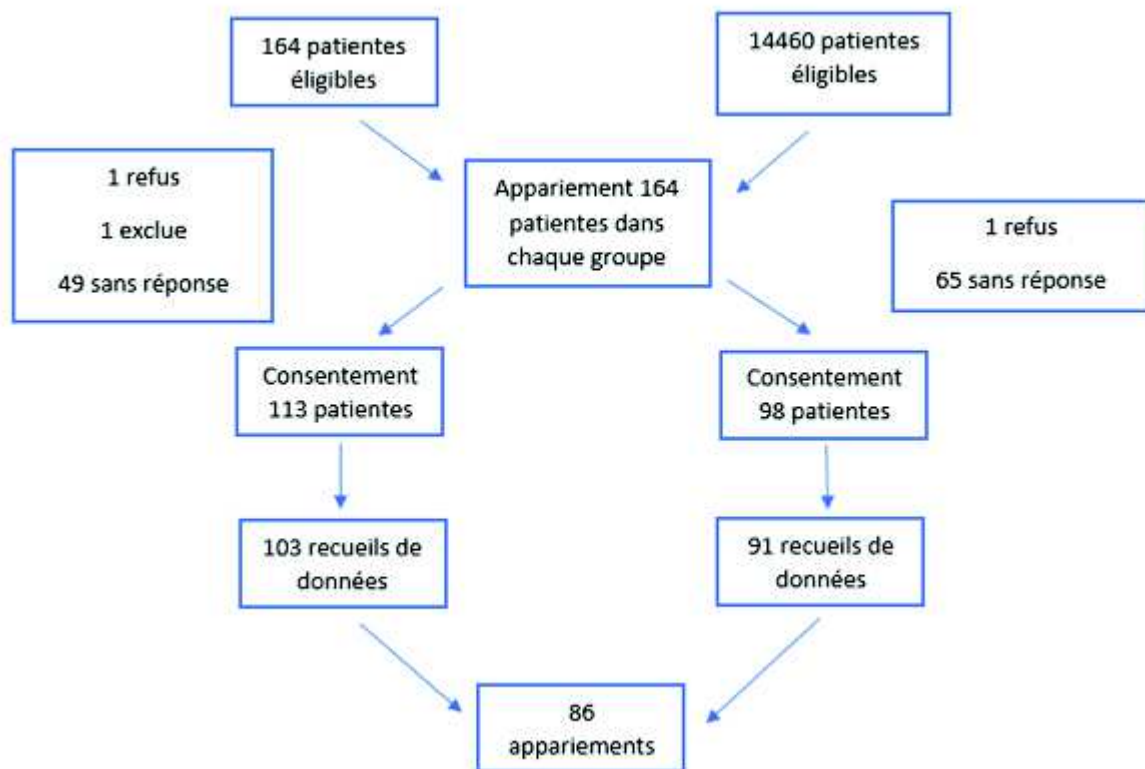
164 patientes éligibles

14460 patientes éligibles

1 refus

1 exclue

49 sans réponse

Appariement 164 patientes dans chaque groupe

1 refus

65 sans réponse

Consentement 113 patientes

Consentement 98 patientes

103 recueils de données

91 recueils de données

86 appariements